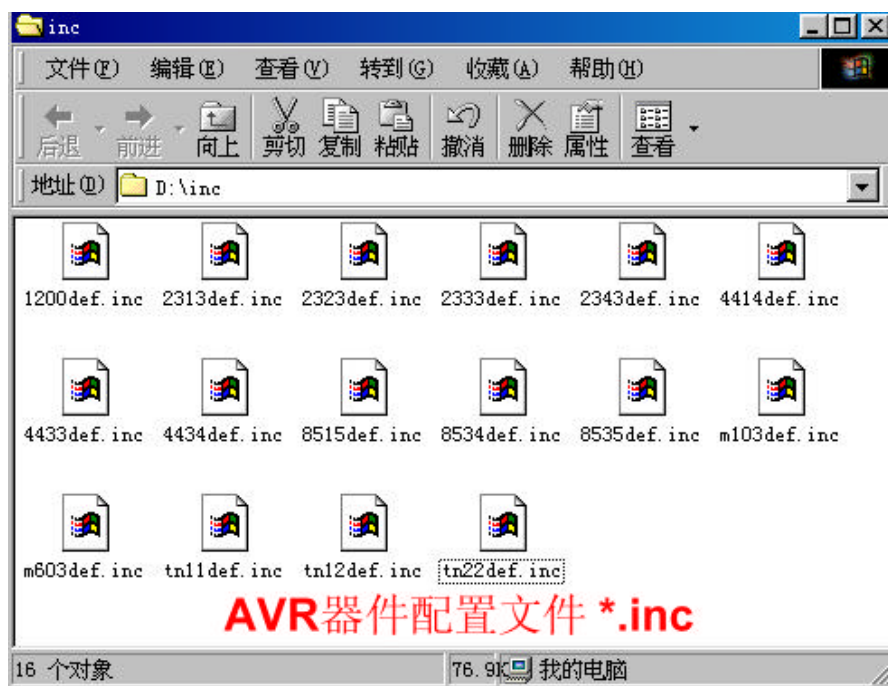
inc

文件(F) 编辑(E) 查看(V) 转到(G) 收藏(A) 帮助(H)

后退 前进 向上 剪切 复制 粘贴 撤消 删除 属性 查看

地址(D) D:\inc

1200def.inc 2313def.inc 2323def.inc 2333def.inc 2343def.inc 4414def.inc

4433def.inc 4434def.inc 8515def.inc 8534def.inc 8535def.inc m103def.inc

m603def.inc tn11def.inc tn12def.inc tn22def.inc

AVR器件配置文件 *.inc

16 个对象 76.9K 我的电脑